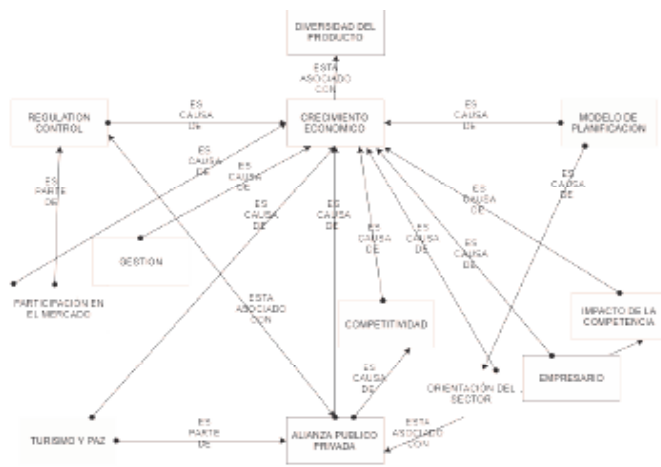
DIVERSIDAD DEL PRODUCTO

ESTA ASOCIADO CON

REGULATION CONTROL

ES CAUSA DE

CRECIMIENTO ECONOMICO

ES CAUSA DE

MODELO DE PLANIFICACION

ES PARTE DE

ES CAUSA DE

ES CAUSA DE

ES CAUSA DE

ES CAUSA DE

ES CAUSA DE

ES CAUSA DE

ES CAUSA DE

ES CAUSA DE

ES CAUSA DE

ES CAUSA DE

GESTION

PARTICIPACION EN EL MERCADO

ESTA ASOCIADO CON

COMPETITIVIDAD

IMPACTO DE LA COMPETENCIA

ES CAUSA DE

ORIENTACION DEL SECTOR

EMPRESARIO

TURISMO Y PAZ

ES PARTE DE

ALIANZA PUBLICO PRIVADA

ESTA ASOCIADO CON